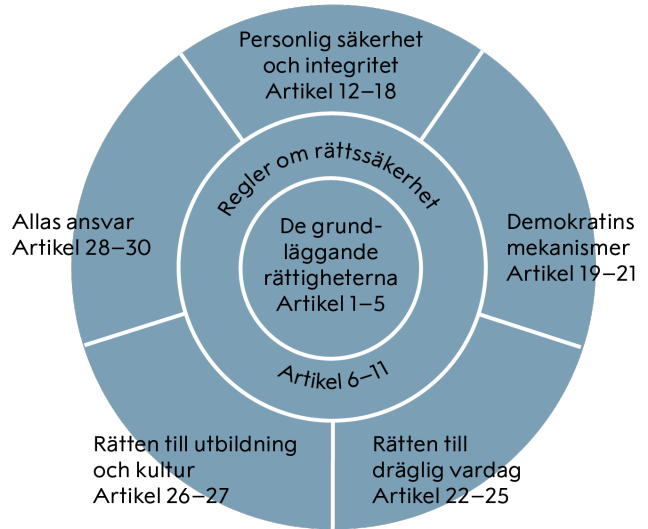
Personlig säkerhet och integritet
Artikel 12–18

Regler om rättssäkerhet

De grundläggande rättigheterna
Artikel 1–5

Artikel 6–11

Allas ansvar
Artikel 28–30

Demokratins mekanismer
Artikel 19–21

Rätten till utbildning och kultur
Artikel 26–27

Rätten till dräglig vardag
Artikel 22–25